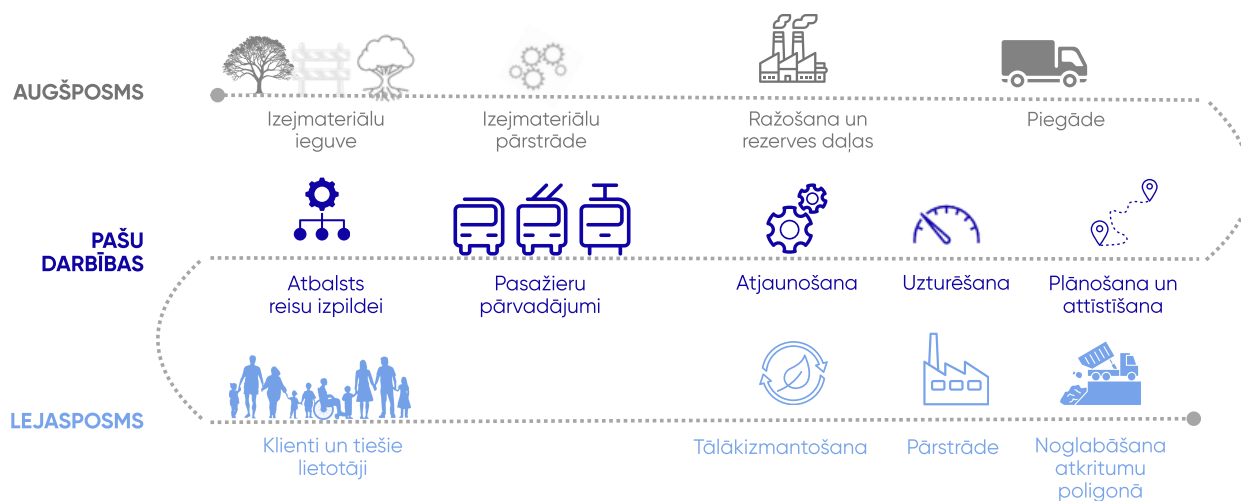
AUGŠPOSMS

Izejmateriālu ieguve

Izejmateriālu pārstrāde

Ražošana un rezerves daļas

Piegāde

PAŠU DARBĪBAS

Atbalsts reisu izpildei

Pasažieru pārvadājumi

Atjaunošana

Uzturēšana

Plānošana un attīstīšana

LEJASPOSMS

Klienti un tiešie lietotāji

Tālākizmantošana

Pārstrāde

Noglabāšana atkritumu poligonā